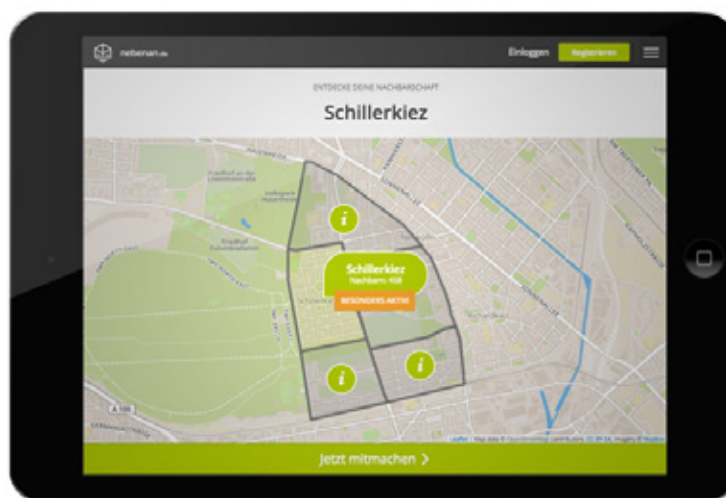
nebenan.de

Einloggen

Registrieren

ENTDECKE DEINE NACHBARSCHAFT

Schillerkiez

i

Schillerkiez
Nachbarn: 458

BESONDERS AKTIV

i

i

A 100

Leaflet | Map data © OpenStreetMap contributors, CC-BY-SA, Imagery © Mapbox

Jetzt mitmachen >